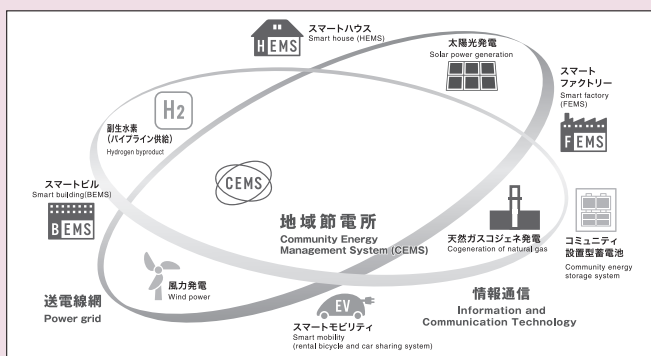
HEMS
スマートハウス
Smart house (HEMS)

太陽光発電
Solar power generation

スマート
ファクトリー
Smart factory (FEMS)

FEMS

H2
副生水素
(パイプライン供給)
Hydrogen byproduct

CEMS

スマートビル
Smart building(BEMS)

BEMS

地域節電所
Community Energy Management System (CEMS)

天然ガスコジェネ発電
Cogeneration of natural gas

コミュニティ
設置型蓄電池
Community energy storage system

風力発電
Wind power

送電線網
Power grid

EV
スマートモビリティ
Smart mobility
(rental bicycle and car sharing system)

情報通信
Information and Communication Technology